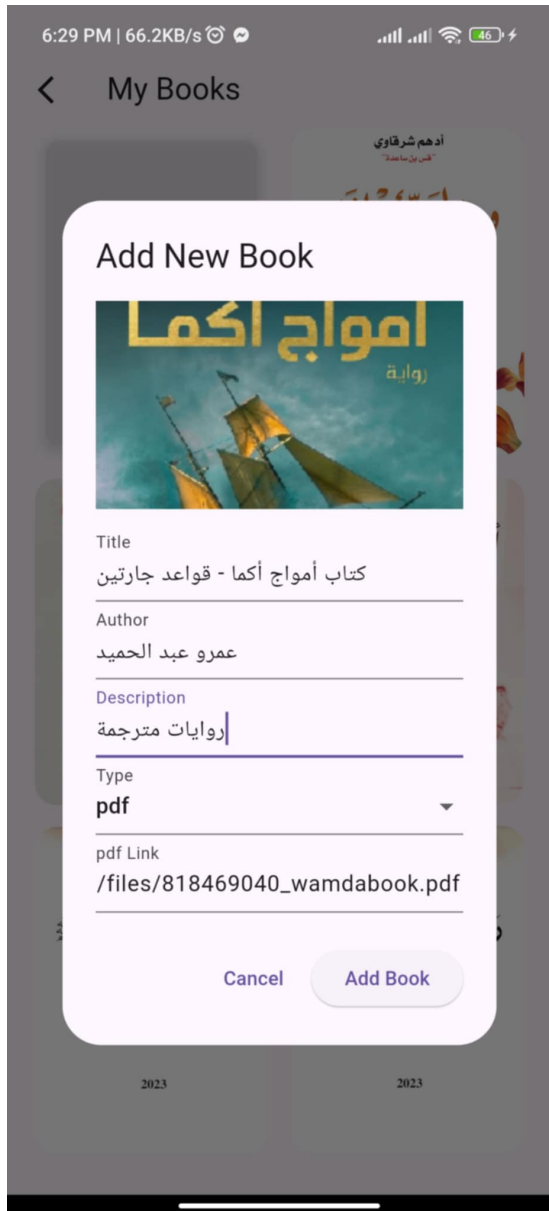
6:29 PM | 66.2KB/s

46

My Books

أدهم شرقاوي

Add New Book

امواج اكما
رواية

Title
كتاب أمواج أكما - قواعد جارتين

Author
عمرو عبد الحميد

Description
روايات مترجمة

Type
pdf

pdf Link
/files/818469040_wamdabook.pdf

Cancel

Add Book

2023

2023